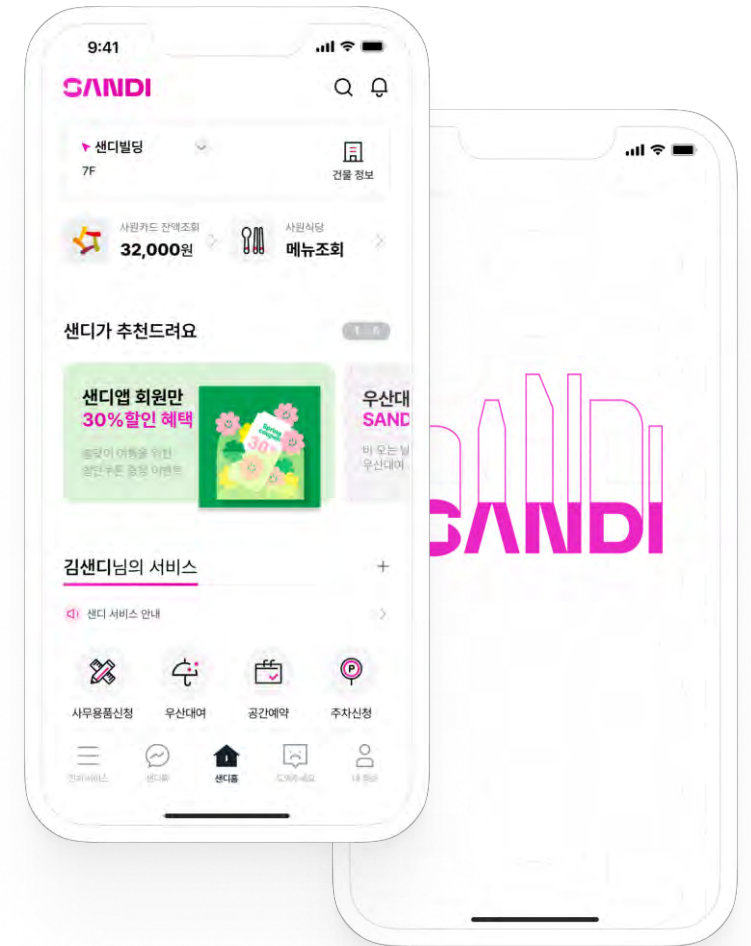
9:41

SANDI

샌디빌딩
7F
건물 정보

사원카드 잔액조회
32,000원

사원식당
메뉴조회

샌디가 추천드려요
1 / 5

샌디앱 회원만
30%할인 혜택
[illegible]

Spring coupon
30%

우산대
SAND
비 오는 날
우산대여

김샌디님의 서비스
+

샌디 서비스 안내

사무용품신청
우산대여
공간예약
주차신청

전체서비스
샌디톡
샌디홈
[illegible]
내 정보

SANDI